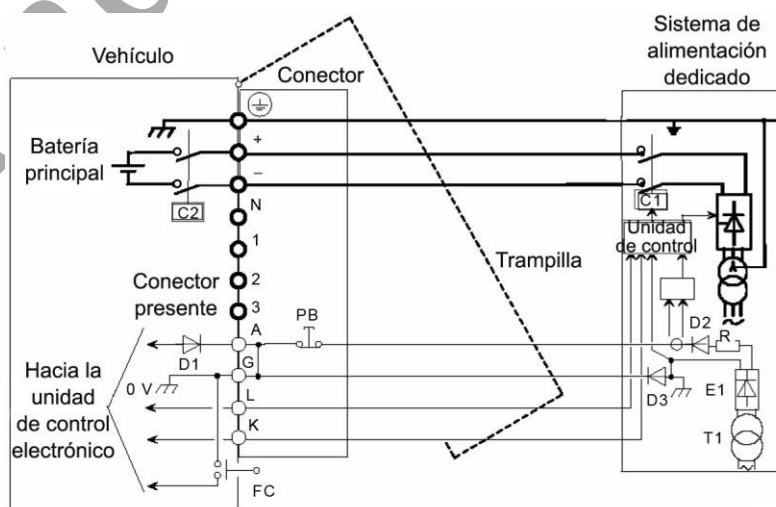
Sistema de alimentación dedicado

Vehículo

Conector

Batería principal

+

−

C2

N

1

2

3

Conector presente

Trampilla

C1

Unidad de control

PB

A

G

L

K

D1

0 V

D2

R

D3

E1

T1

Hacia la unidad de control electrónico

FC